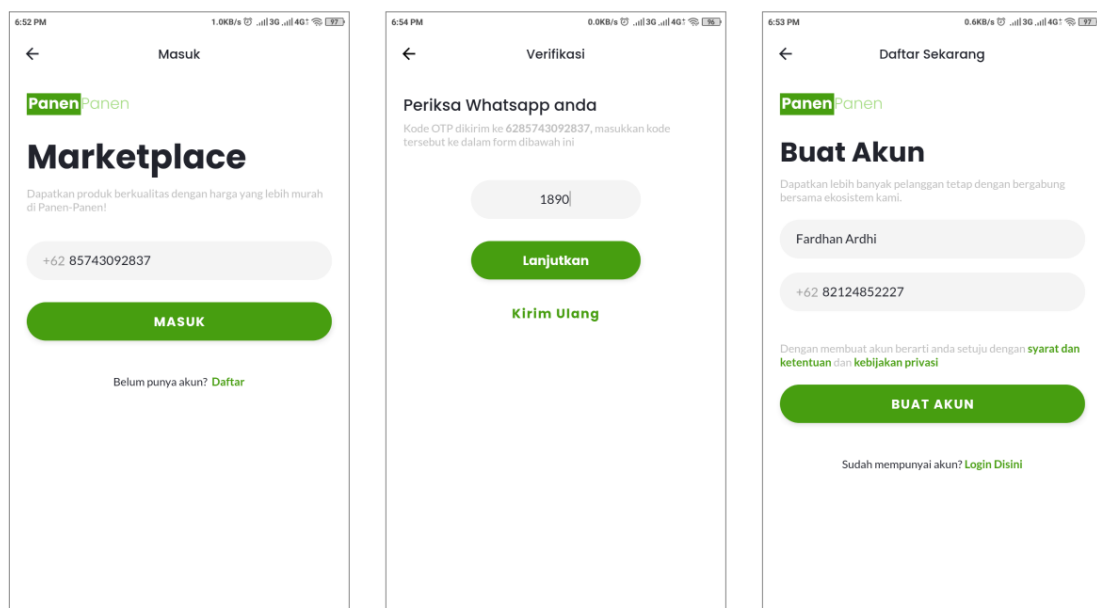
6:52 PM
1.0KB/s 3G 4G 97

←
Masuk

PanenPanen

Marketplace

Dapatkan produk berkualitas dengan harga yang lebih murah di Panen-Panen!

+62 85743092837

MASUK

Belum punya akun? Daftar

6:54 PM
0.0KB/s 3G 4G 96

←
Verifikasi

Periksa Whatsapp anda

Kode OTP dikirim ke 6285743092837, masukkan kode tersebut ke dalam form dibawah ini

1890

Lanjutkan

Kirim Ulang

6:53 PM
0.6KB/s 3G 4G 97

←
Daftar Sekarang

PanenPanen

Buat Akun

Dapatkan lebih banyak pelanggan tetap dengan bergabung bersama ekosistem kami.

Fardhan Ardhi

+62 82124852227

Dengan membuat akun berarti anda setuju dengan syarat dan ketentuan dan kebijakan privasi

BUAT AKUN

Sudah mempunyai akun? Login Disini